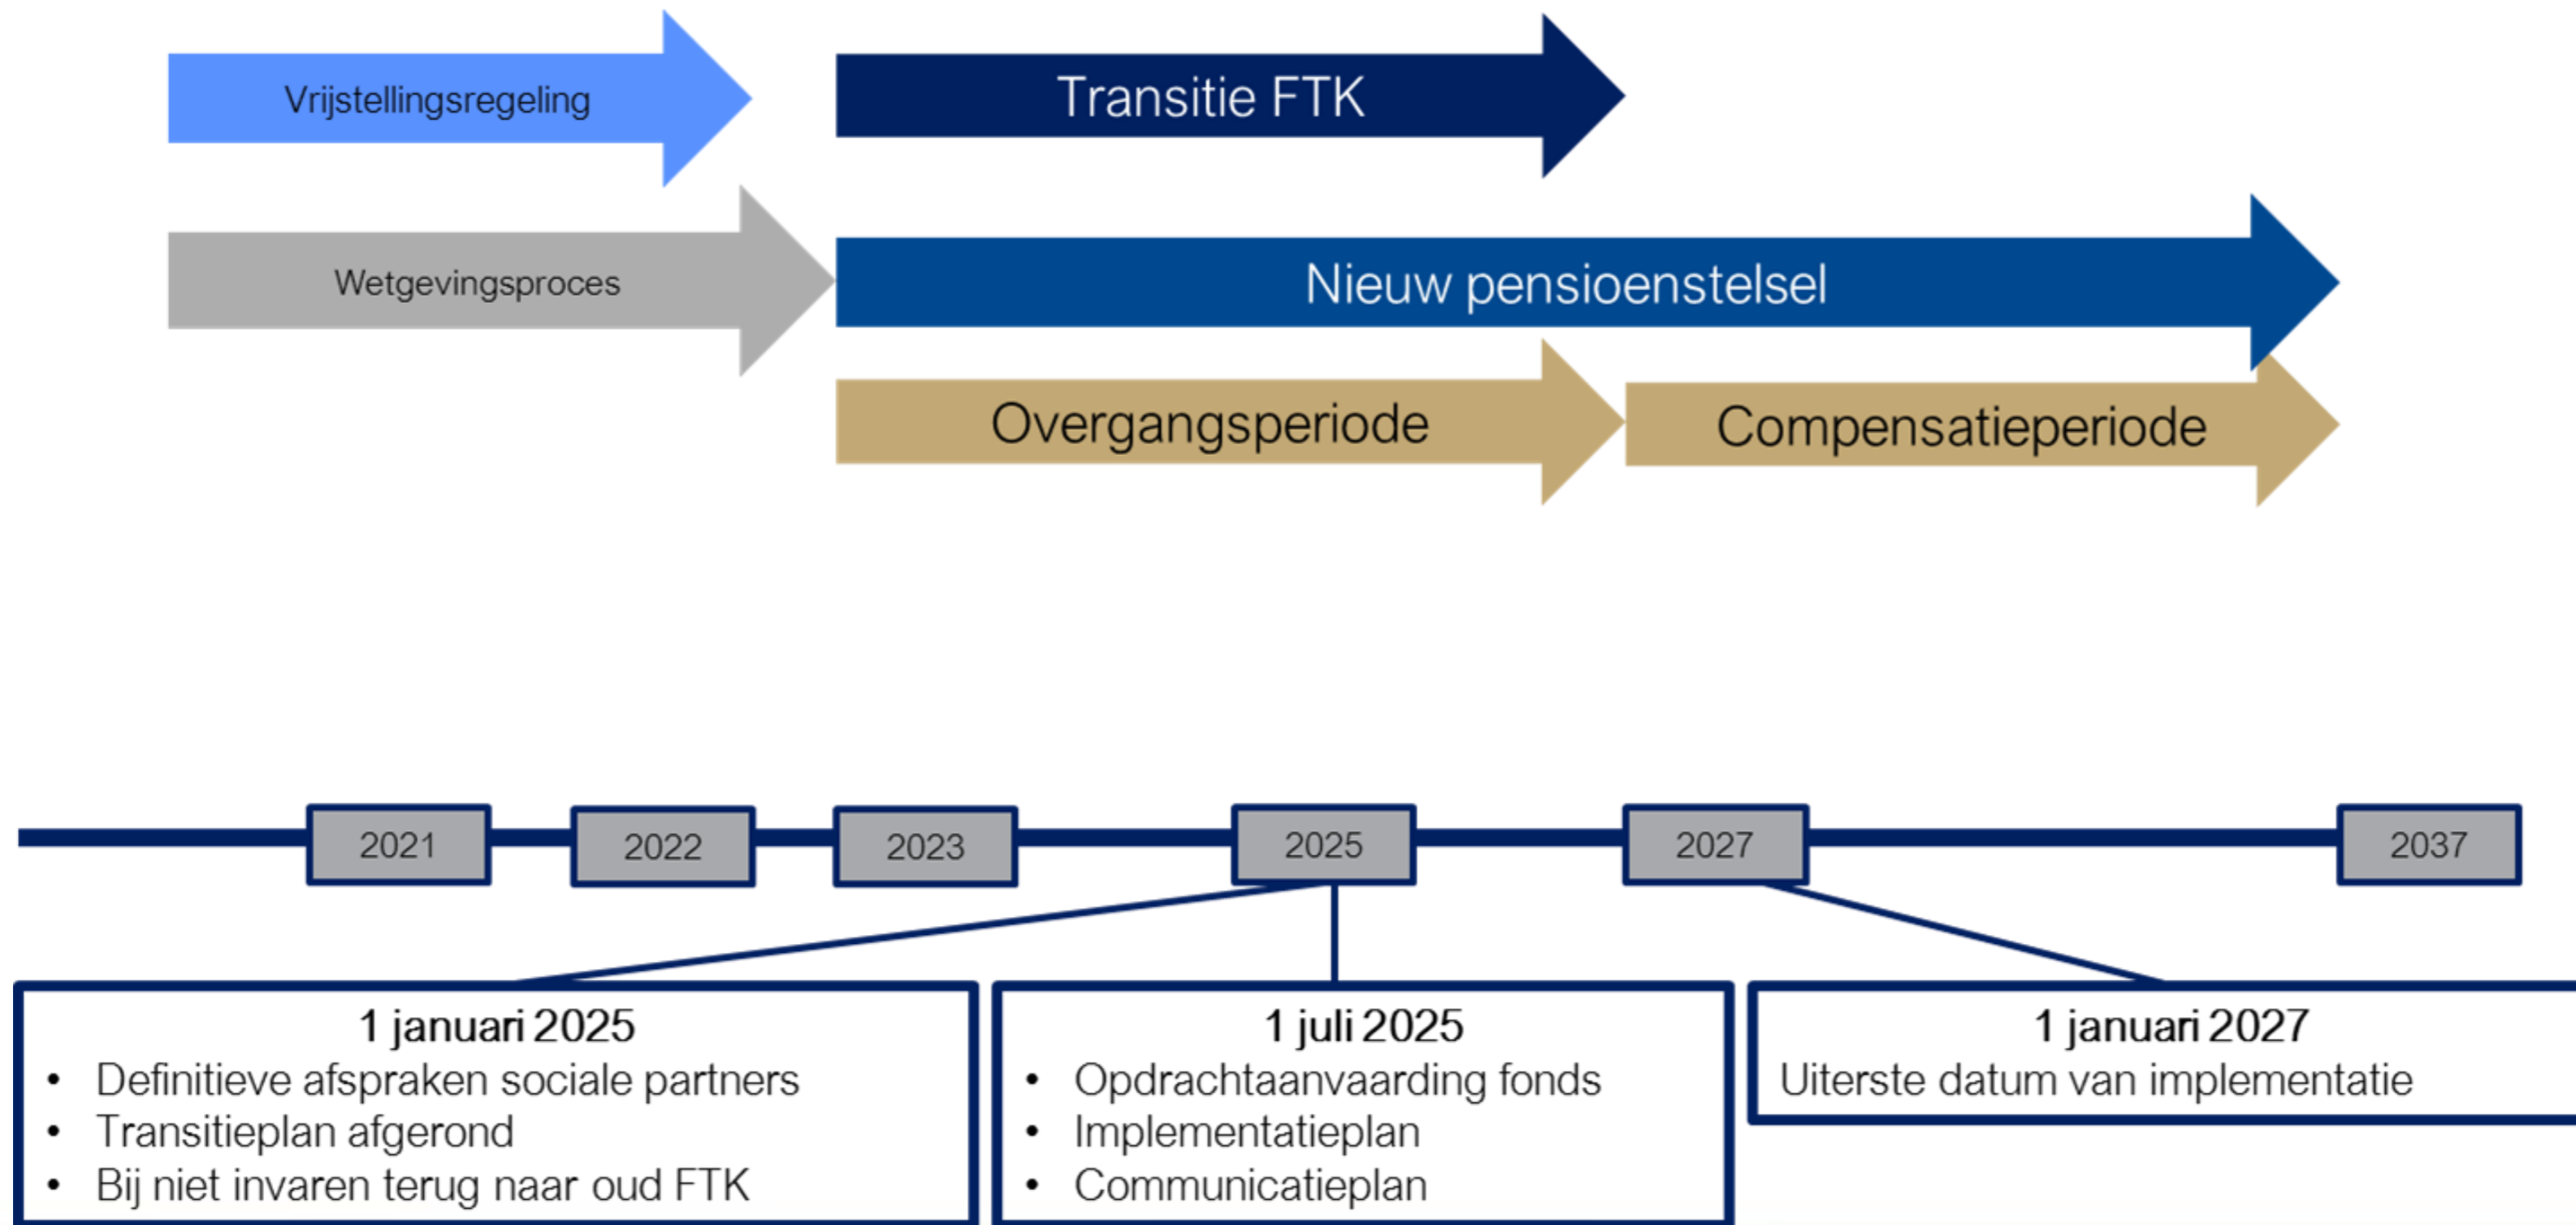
Vrijstellingsregeling

Transitie FTK

Wetgevingsproces

Nieuw pensioenstelsel

Overgangsperiode

Compensatieperiode

2021

2022

2023

2025

2027

2037

1 januari 2025
• Definitieve afspraken sociale partners
• Transitieplan afgerond
• Bij niet invaren terug naar oud FTK

1 juli 2025
• Opdrachtaanvaarding fonds
• Implementatieplan
• Communicatieplan

1 januari 2027
Uiterste datum van implementatie